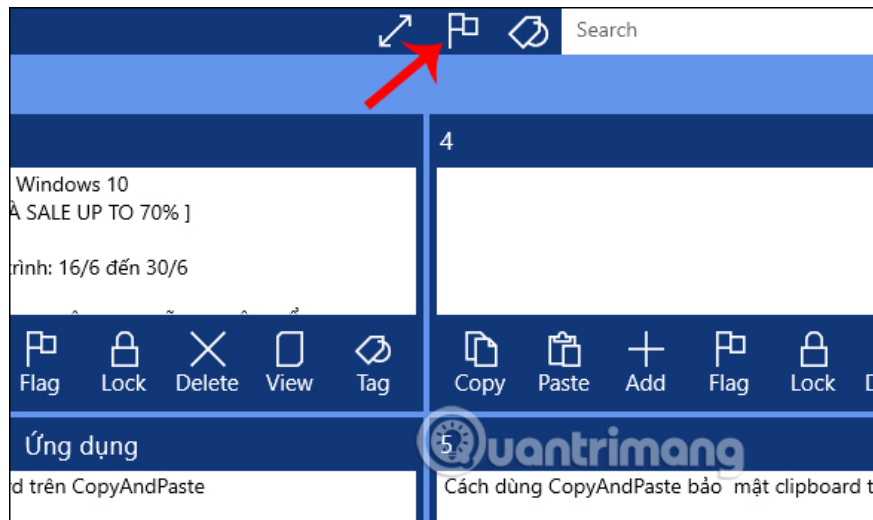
Search

4

Windows 10
À SALE UP TO 70% ]

trình: 16/6 đến 30/6

Flag Lock Delete View Tag

Copy Paste Add Flag Lock

Ứng dụng

5

Quantrimang

d trên CopyAndPaste

Cách dùng CopyAndPaste bảo mật clipboard t